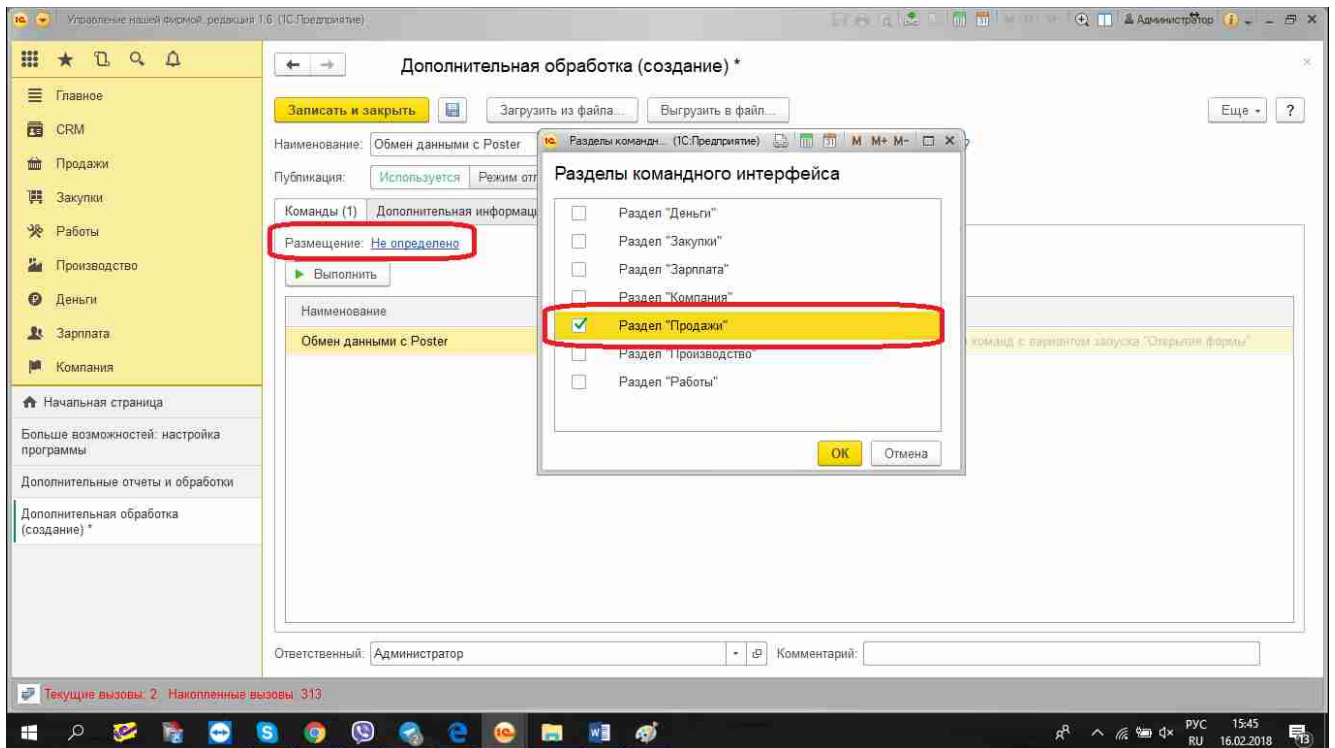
Управление нашей фирмой, редакция 1.6 (1С:Предприятие)

Администратор

Главное
CRM
Продажи
Закупки
Работы
Производство
Деньги
Зарплата
Компания

Начальная страница
Больше возможностей: настройка программы
Дополнительные отчеты и обработки
Дополнительная обработка (создание) *

Дополнительная обработка (создание) *

Записать и закрыть
Загрузить из файла...
Выгрузить в файл...
Еще
?

Наименование: Обмен данными с Poster
Публикация: Используется Режим отл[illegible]
Команды (1) Дополнительная информац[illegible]
Размещение: Не определено
Выполнить
Наименование
Обмен данными с Poster
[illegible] команд с вариантом запуска "Открытие формы"

Разделы команд... (1С:Предприятие)
M M+ M-
Разделы командного интерфейса
Раздел "Деньги"
Раздел "Закупки"
Раздел "Зарплата"
Раздел "Компания"
Раздел "Продажи"
Раздел "Производство"
Раздел "Работы"
OK
Отмена

Ответственный: Администратор
Комментарий:

Текущие вызовы: 2 Накопленные вызовы: 313

РУС RU 15:45 16.02.2018